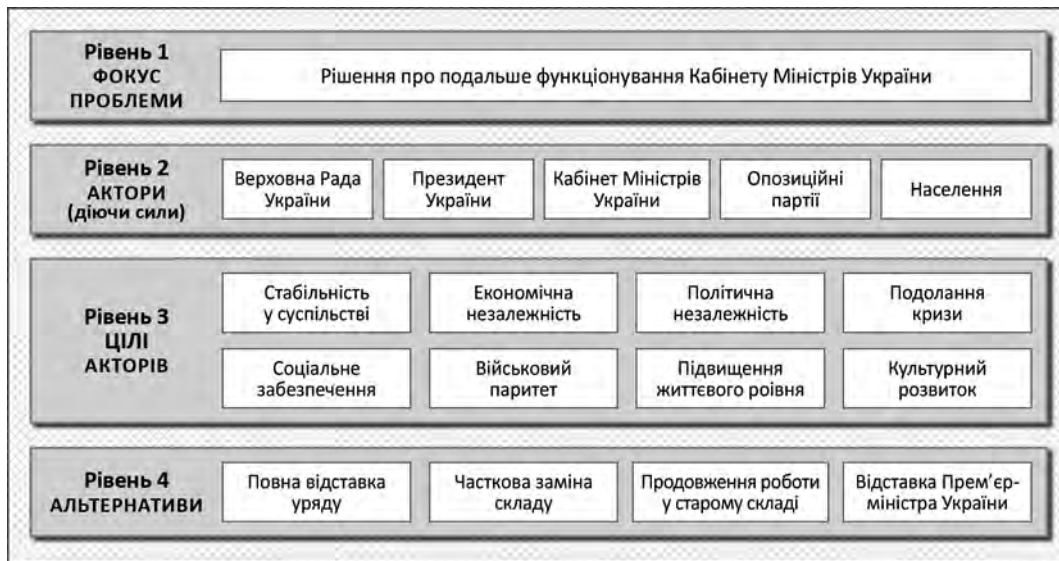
Рівень 1
ФОКУС
ПРОБЛЕМИ

Рішення про подальше функціонування Кабінету Міністрів України

Рівень 2
АКТОРИ
(діючи сили)

Верховна Рада України

Президент України

Кабінет Міністрів України

Опозиційні партії

Населення

Рівень 3
ЦІЛІ
АКТОРІВ

Стабільність у суспільстві

Економічна незалежність

Політична незалежність

Подолання кризи

Соціальне забезпечення

Військовий паритет

Підвищення життєвого роівня

Культурний розвиток

Рівень 4
АЛЬТЕРНАТИВИ

Повна відставка уряду

Часткова заміна складу

Продовження роботи у старому складі

Відставка Прем'єр-міністра України